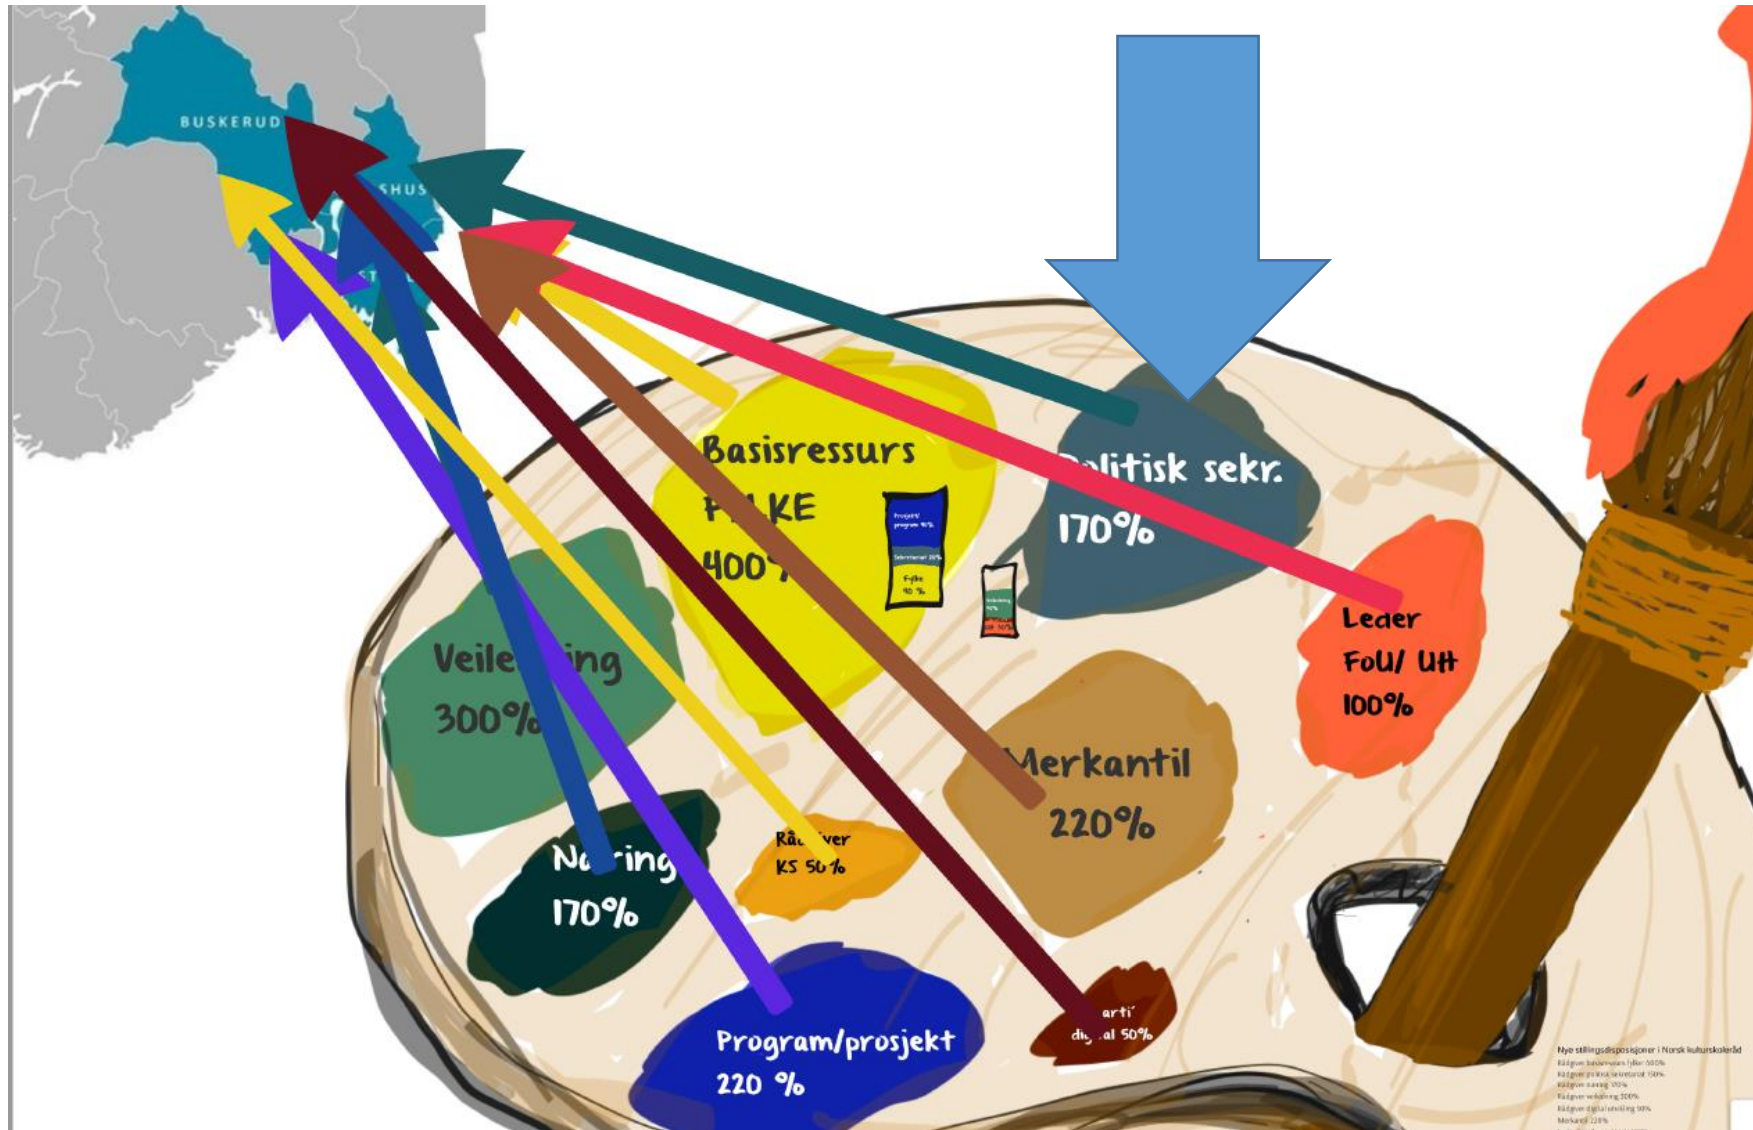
BUSKERUD

SHUS

Basisressurs
F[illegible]KE
400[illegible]

Prosjekt/
program 90%

Sekretariat 20%

Fylke
90 %

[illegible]
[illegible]

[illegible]litisk sekr.
170%

Leder
FoU/ Utv
100%

Veile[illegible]ing
300%

Merkantil
220%

N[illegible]ring
170%

Rå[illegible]ver
KS 50%

Program/prosjekt
220 %

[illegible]arti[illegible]
di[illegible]al 50%

Nye stillingsdisposisjoner i Norsk kulturskoleråd
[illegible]
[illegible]
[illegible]
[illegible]
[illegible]
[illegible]